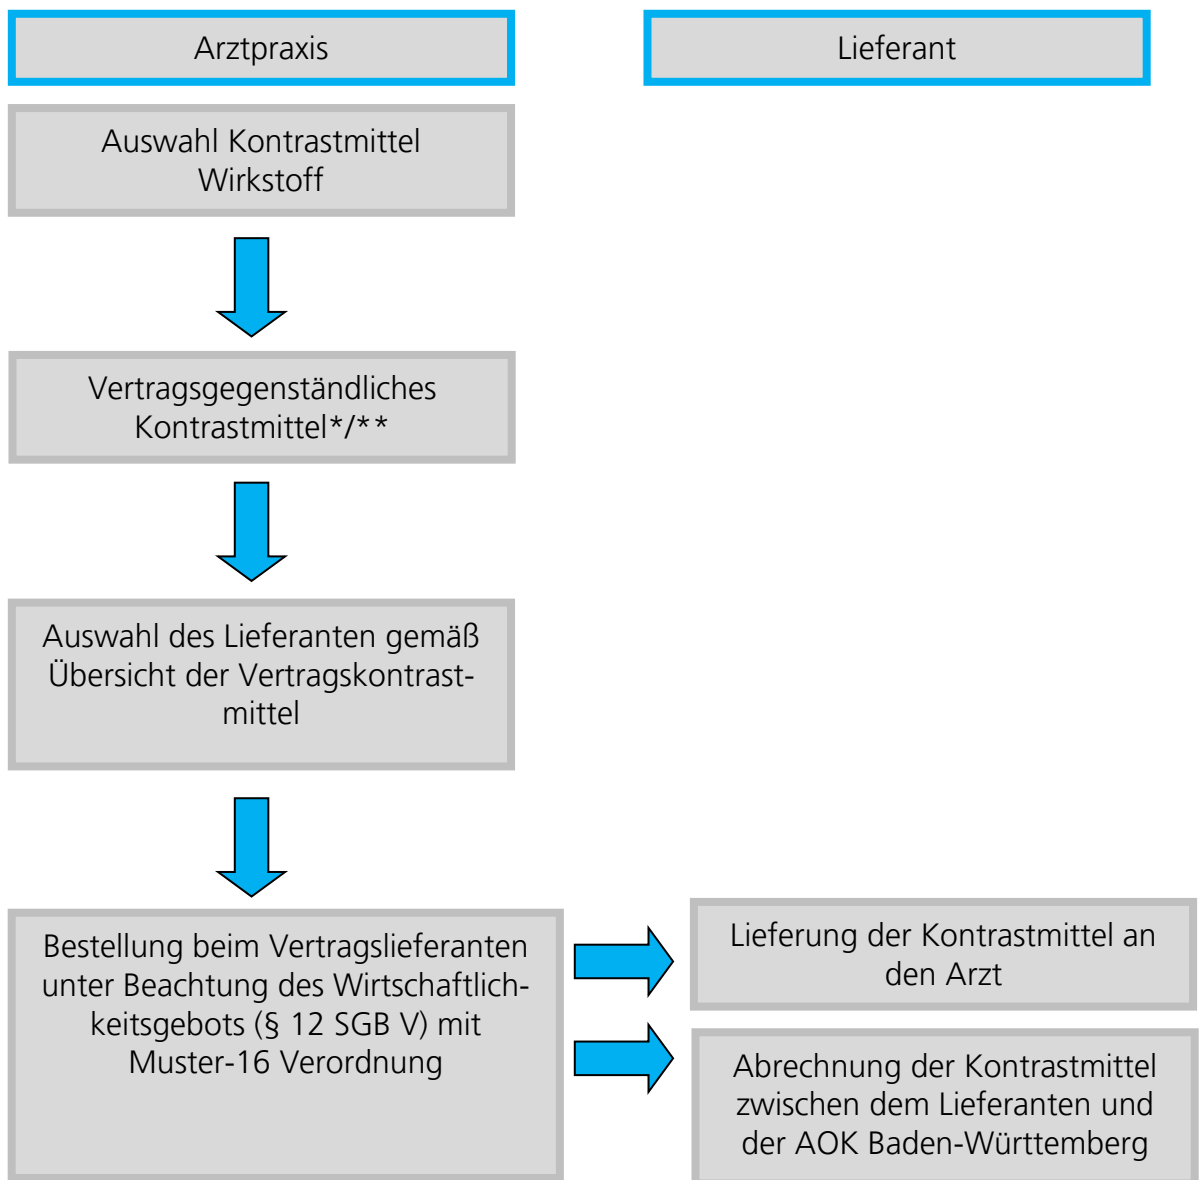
Arztpraxis

Lieferant

Auswahl Kontrastmittel Wirkstoff

Vertragsgegenständliches Kontrastmittel*/**

Auswahl des Lieferanten gemäß Übersicht der Vertragskontrastmittel

Bestellung beim Vertragslieferanten unter Beachtung des Wirtschaftlichkeitsgebots (§ 12 SGB V) mit Muster-16 Verordnung

Lieferung der Kontrastmittel an den Arzt

Abrechnung der Kontrastmittel zwischen dem Lieferanten und der AOK Baden-Württemberg